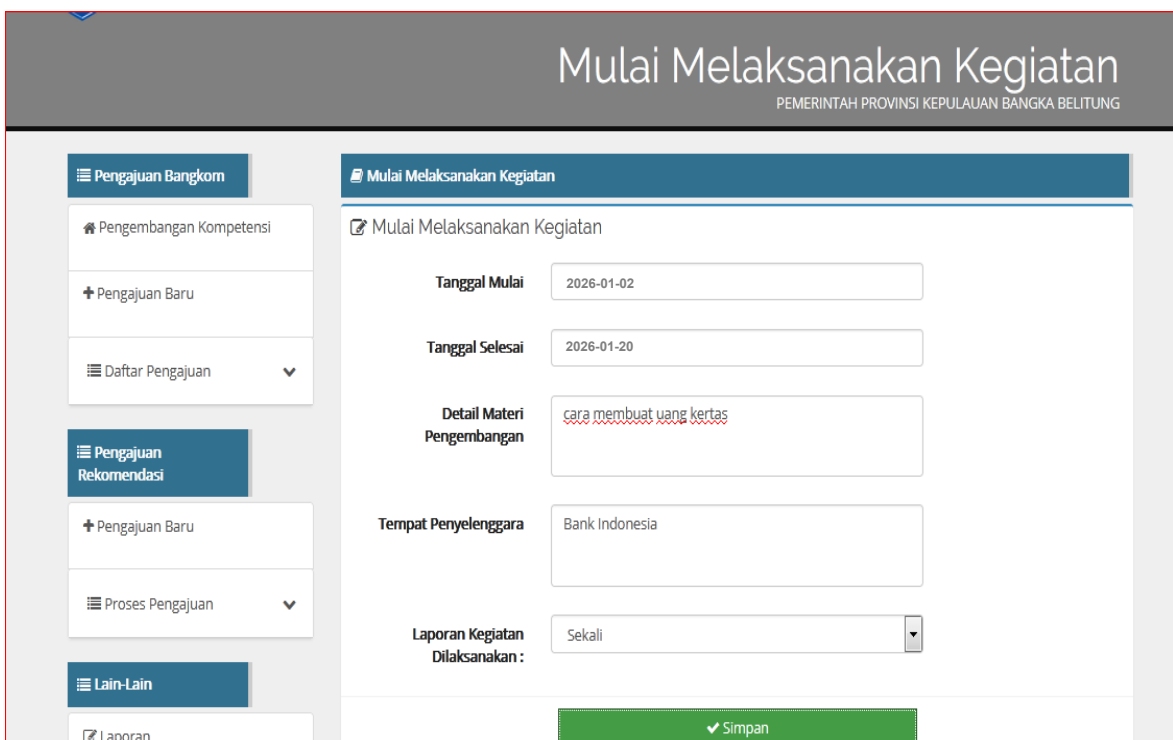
Mulai Melaksanakan Kegiatan
PEMERINTAH PROVINSI KEPULAUAN BANGKA BELITUNG

Pengajuan Bangkom

Pengembangan Kompetensi

Pengajuan Baru

Daftar Pengajuan

Pengajuan Rekomendasi

Pengajuan Baru

Proses Pengajuan

Lain-Lain

Laporan

Mulai Melaksanakan Kegiatan

Mulai Melaksanakan Kegiatan

Tanggal Mulai 2026-01-02

Tanggal Selesai 2026-01-20

Detail Materi Pengembangan cara membuat uang kertas

Tempat Penyelenggara Bank Indonesia

Laporan Kegiatan Dilaksanakan : Sekali

Simpan